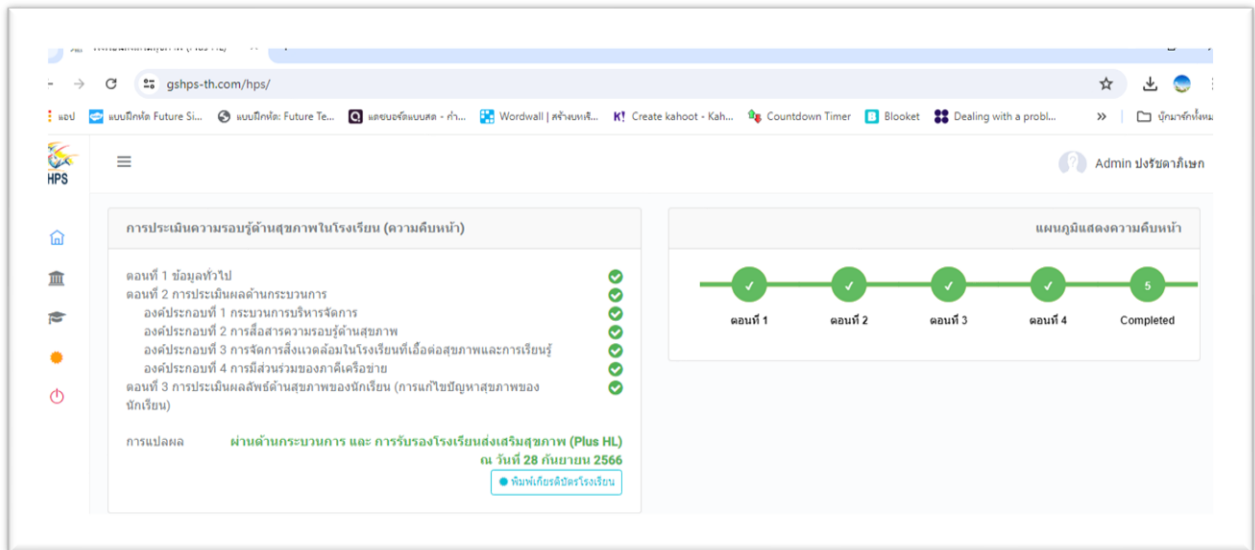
gshps-th.com/hps/

แอป แบบฝึกหัด Future Si... แบบฝึกหัด: Future Te... แลขบอร์ดแบบสด - ค่า... Wordwall | สร้างบทเรี... Create kahoot - Kah... Countdown Timer Blooket Dealing with a probl... » บุ๊กมาร์กทั้งหมด

HPS

Admin ปงรัชดาภิเษก

การประเมินความรอบรู้ด้านสุขภาพในโรงเรียน (ความคืบหน้า)

ตอนที่ 1 ข้อมูลทั่วไป
ตอนที่ 2 การประเมินผลด้านกระบวนการ
องค์ประกอบที่ 1 กระบวนการบริหารจัดการ
องค์ประกอบที่ 2 การสื่อสารความรอบรู้ด้านสุขภาพ
องค์ประกอบที่ 3 การจัดการสิ่งแวดล้อมในโรงเรียนที่เอื้อต่อสุขภาพและการเรียนรู้
องค์ประกอบที่ 4 การมีส่วนร่วมของภาคีเครือข่าย
ตอนที่ 3 การประเมินผลลัพธ์ด้านสุขภาพของนักเรียน (การแก้ไขปัญหาสุขภาพของนักเรียน)

การแปลผล ผ่านด้านกระบวนการ และ การรับรองโรงเรียนส่งเสริมสุขภาพ (Plus HL) ณ วันที่ 28 กันยายน 2566

พิมพ์เกียรติบัตรโรงเรียน

แผนภูมิแสดงความคืบหน้า

✓ ตอนที่ 1
✓ ตอนที่ 2
✓ ตอนที่ 3
✓ ตอนที่ 4
5 Completed